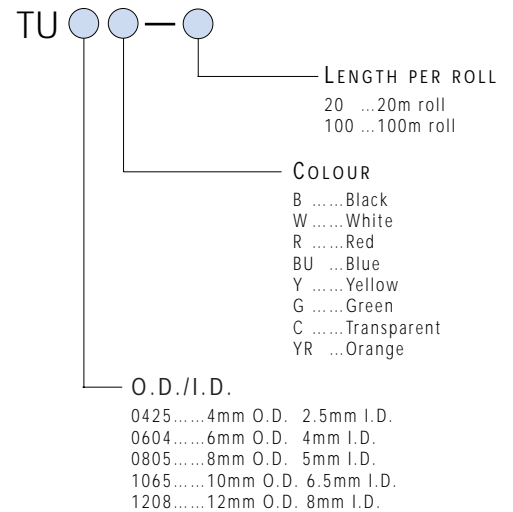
TU — 

LENGTH PER ROLL
20 ...20m roll
100 ...100m roll

COLOUR
B ......Black
W......White
R ......Red
BU ...Blue
Y ......Yellow
G ......Green
C ......Transparent
YR ...Orange

O.D./I.D.
0425......4mm O.D. 2.5mm I.D.
0604......6mm O.D. 4mm I.D.
0805......8mm O.D. 5mm I.D.
1065......10mm O.D. 6.5mm I.D.
1208......12mm O.D. 8mm I.D.